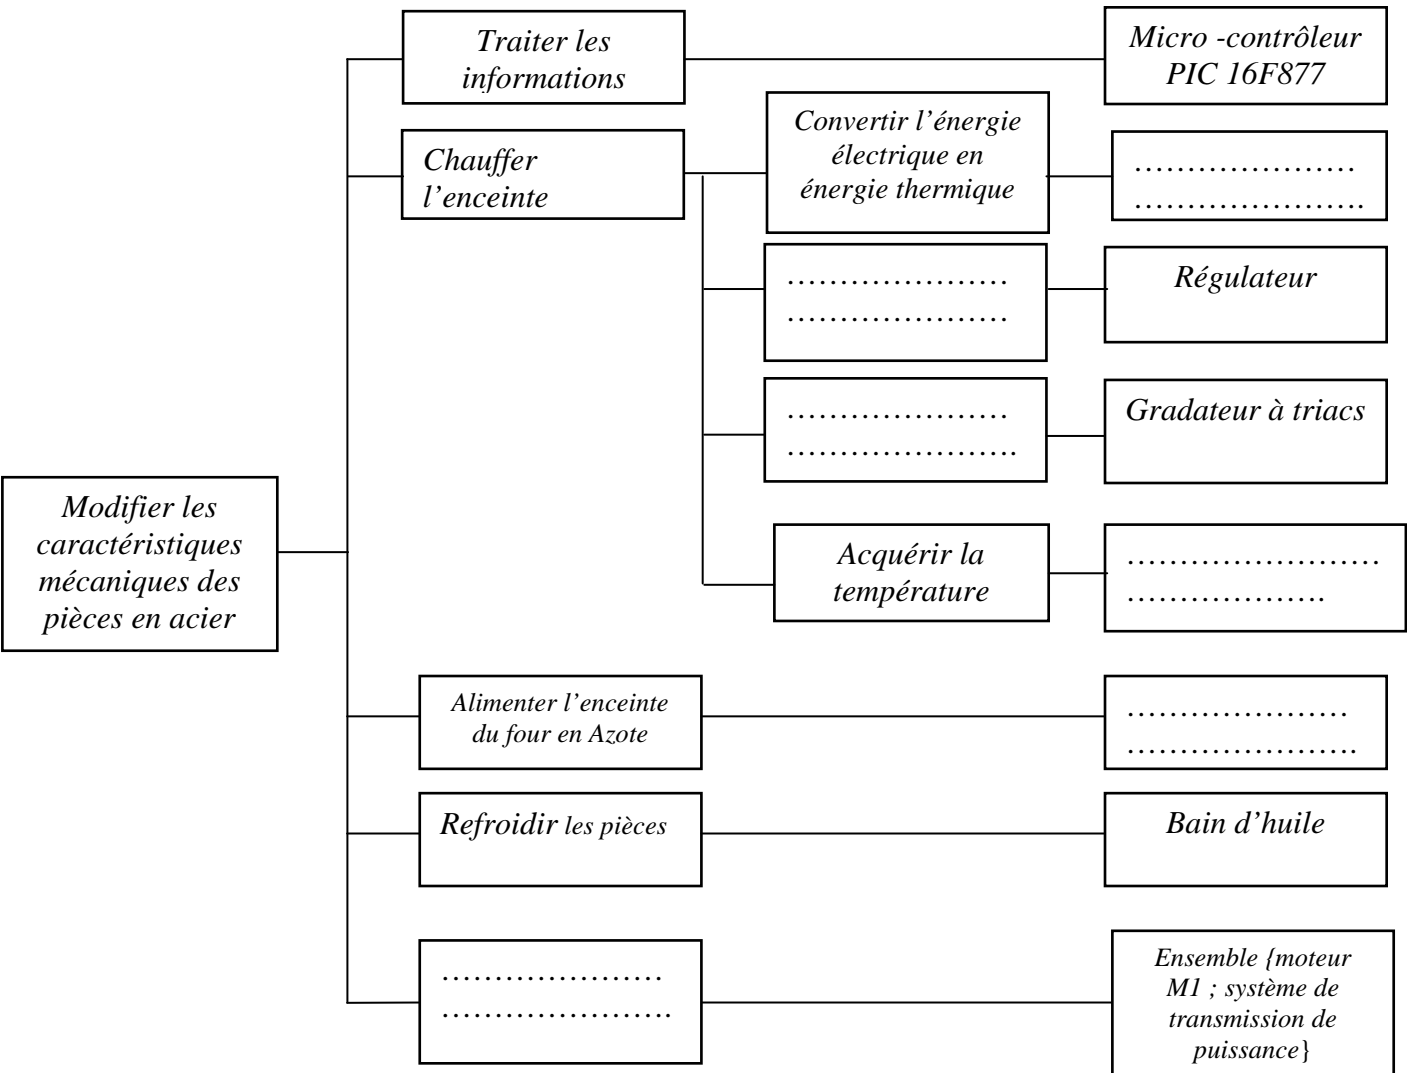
Modifier les caractéristiques mécaniques des pièces en acier

Traiter les informations

Micro -contrôleur PIC 16F877

Chauffer l'enceinte

Convertir l'énergie électrique en énergie thermique

…………………
………………….

…………………
…………………

Régulateur

…………………
………………….

Gradateur à triacs

Acquérir la température

……………………
……………….

Alimenter l'enceinte du four en Azote

…………………
………………….

Refroidir les pièces

Bain d'huile

…………………
………………….

Ensemble {moteur M1 ; système de transmission de puissance}